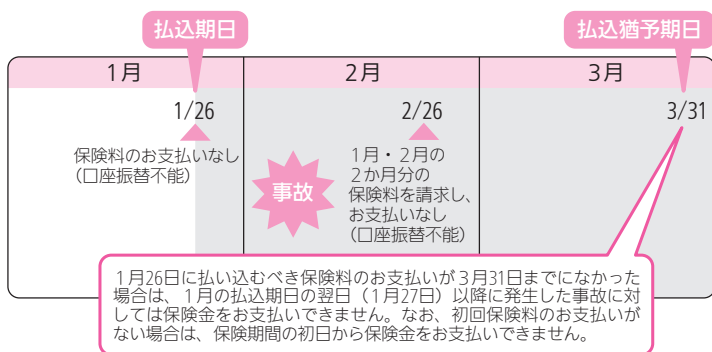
払込期日

払込猶予期日

| 1月 | 2月 | 3月 |
|---|---|---|
| 1/26 | 2/26 | 3/31 |

保険料のお支払いなし（口座振替不能）

事故

1月・2月の２か月分の保険料を請求し、お支払いなし（口座振替不能）

1月26日に払い込むべき保険料のお支払いが3月31日までになかった場合は、1月の払込期日の翌日（1月27日）以降に発生した事故に対しては保険金をお支払いできません。なお、初回保険料のお支払いがない場合は、保険期間の初日から保険金をお支払いできません。